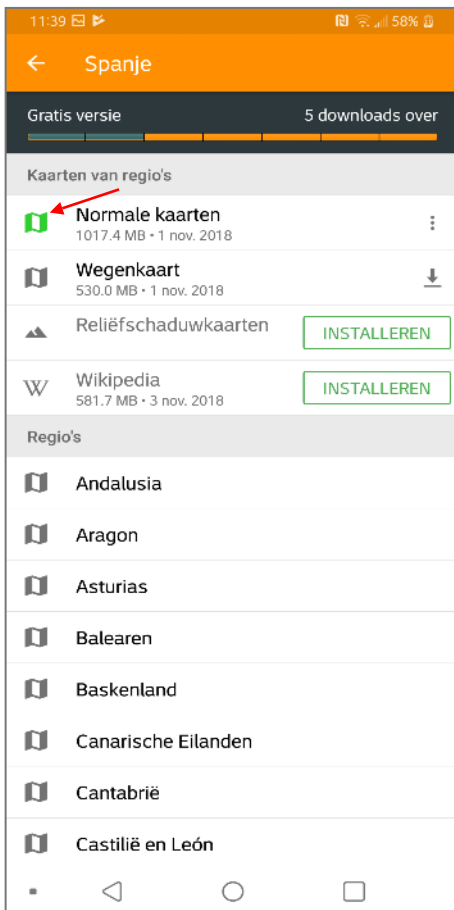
11:39

58%

Spanje

Gratis versie

5 downloads over

Kaarten van regio's

Normale kaarten
1017.4 MB • 1 nov. 2018

Wegenkaart
530.0 MB • 1 nov. 2018

Reliëfschaduwkaarten

INSTALLEREN

W

Wikipedia
581.7 MB • 3 nov. 2018

INSTALLEREN

Regio's

Andalusia

Aragon

Asturias

Balearen

Baskenland

Canarische Eilanden

Cantabrië

Castilië en León